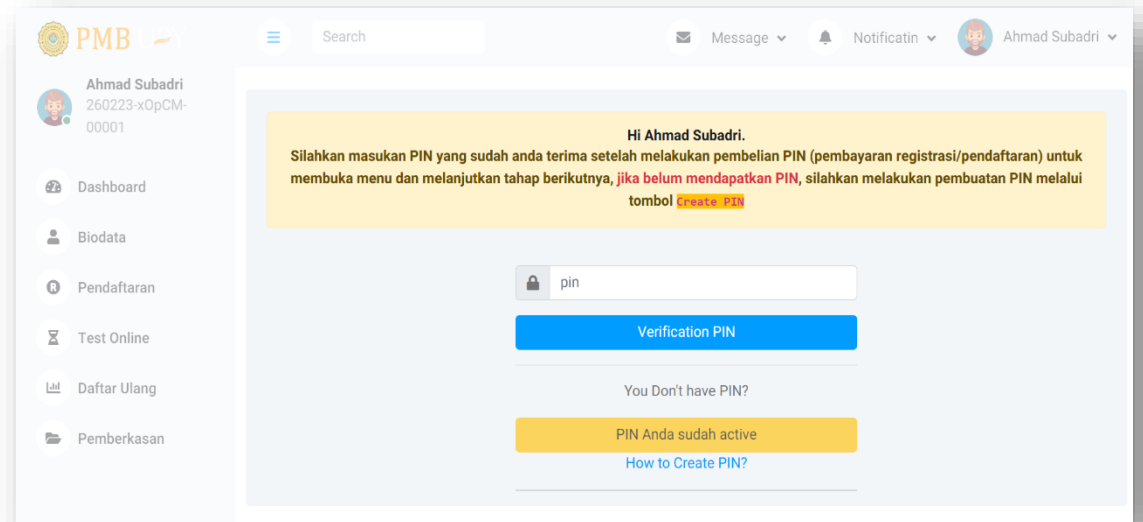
PMB

Search

Message

Notificatin

Ahmad Subadri

Ahmad Subadri
260223-xOpCM-00001

Dashboard

Biodata

Pendaftaran

Test Online

Daftar Ulang

Pemberkasan

Hi Ahmad Subadri.
Silahkan masukan PIN yang sudah anda terima setelah melakukan pembelian PIN (pembayaran registrasi/pendaftaran) untuk membuka menu dan melanjutkan tahap berikutnya, jika belum mendapatkan PIN, silahkan melakukan pembuatan PIN melalui tombol Create PIN

pin

Verification PIN

You Don't have PIN?

PIN Anda sudah active

How to Create PIN?